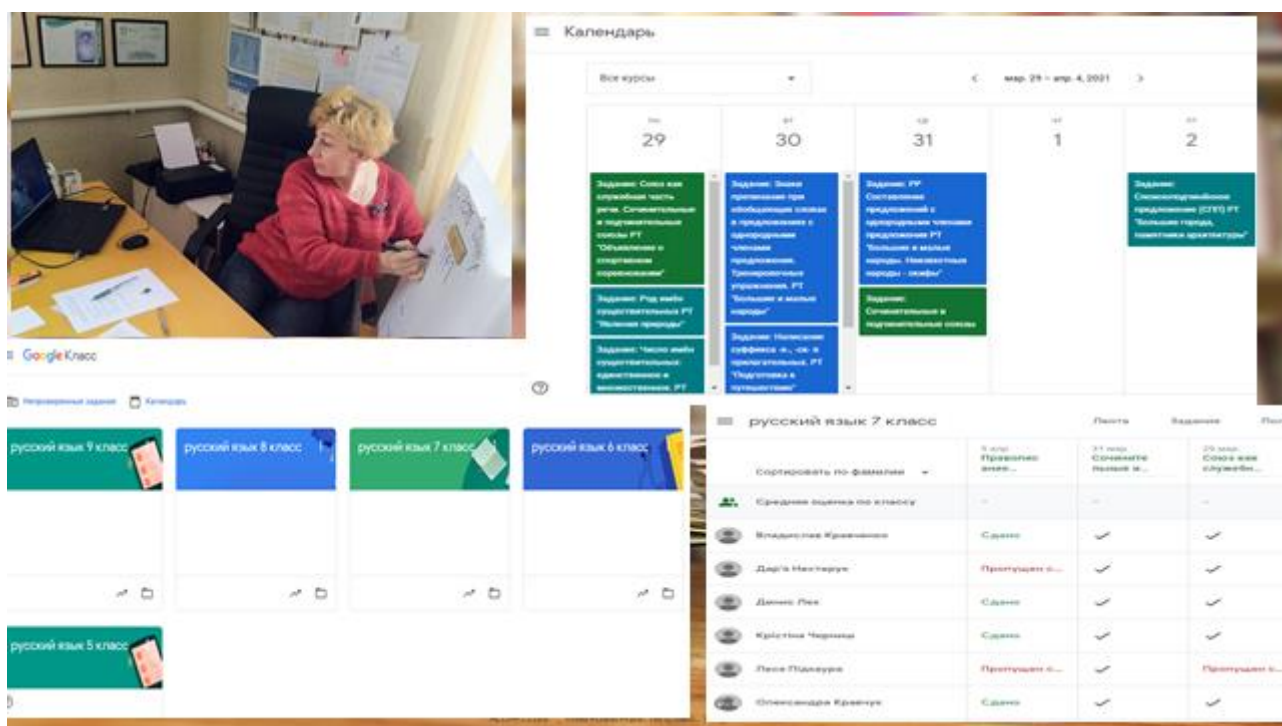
Календарь

Все курсы

мар. 29 – апр. 4, 2021

пн 29

вт 30

ср 31

чт 1

пт 2

Задание: Союз как служебная часть речи. Сочинительные и подчинительные союзы РТ "Объявление о спортивном соревновании"

Задание: Род имён существительных РТ "Явления природы"

Задание: Число имён существительных: единственное и множественное. РТ

Задание: Знаки препинания при обобщающих словах в предложениях с однородными членами предложения. Тренировочные упражнения. РТ "Большие и малые народы"

Задание: Написание суффикса -к-, -ск- в прилагательных. РТ "Подготовка к путешествию"

Задание: РР Составление предложений с однородными членами предложения РТ "Большие и малые народы. Неизвестные народы - скифы"

Задание: Сочинительные и подчинительные союзы

Задание: Сложноподчинённое предложение (СПП) РТ "Большие города, памятники архитектуры"

Google Класс

Непроверенные задания

Календарь

русский язык 9 класс

русский язык 8 класс

русский язык 7 класс

русский язык 6 класс

русский язык 5 класс

русский язык 7 класс

Лента

Задания

Сортировать по фамилии

5 апр. Правописание...

31 мар. Сочинительные и...

29 мар. Союз как служебн...

Средняя оценка по классу

| | | | |
|---|---|---|---|
| Владислав Кравченко | Сдано | ✓ | ✓ |
| Дар'я Нестерук | Пропущен с... | ✓ | ✓ |
| Денис Лех | Сдано | ✓ | ✓ |
| Крістіна Черниш | Сдано | ✓ | ✓ |
| Леся Підгаєрук | Пропущен с... | ✓ | Пропущен с... |
| Олександра Кравчук | Сдано | ✓ | ✓ |